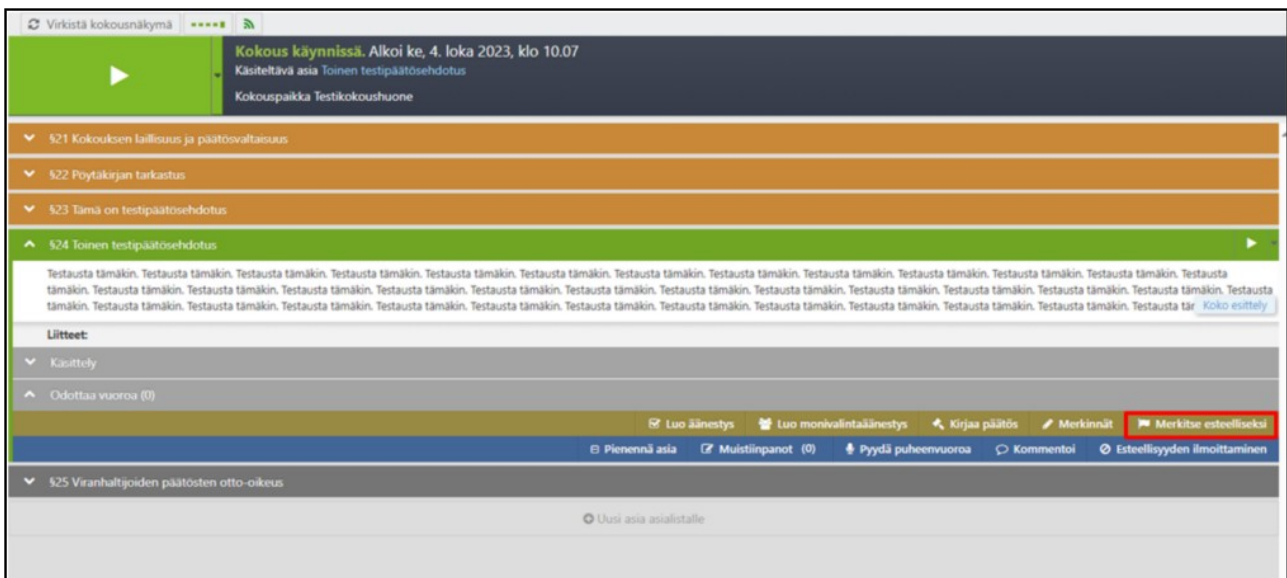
Virkistä kokousnäkymä

Kokous käynnissä. Alkoi ke, 4. loka 2023, klo 10.07
Käsiteltävä asia Toinen testipäätösehdotus
Kokouspaikka Testikokoushuone

§21 Kokouksen laillisuus ja päätösvaltaisuus

§22 Pöytäkirjan tarkastus

§23 Tämä on testipäätösehdotus

§24 Toinen testipäätösehdotus

Testausta tämäkin. Testausta tämäkin. Testausta tämäkin. Testausta tämäkin. Testausta tämäkin. Testausta tämäkin. Testausta tämäkin. Testausta tämäkin. Testausta tämäkin. Testausta tämäkin. Testausta tämäkin. Testausta tämäkin. Testausta tämäkin. Testausta tämäkin. Testausta tämäkin. Testausta tämäkin. Testausta tämäkin. Testausta tämäkin. Testausta tämäkin. Testausta tämäkin. Testausta tämäkin. Testausta tämäkin. Testausta tämäkin. Testausta tämäkin. Testausta tämäkin. Testausta tämäkin. Testausta tämäkin. Testausta tämäkin. Testausta tämäkin. Testausta tämäkin. Testausta tämäkin. Testausta tämäkin. Testausta tämäkin. Testausta tämäkin. Testausta tämäkin. Testausta tämäkin. Testausta tämäkin. Testausta tämäkin. Testausta tämäkin. Testausta tä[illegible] Koko esittely

Liitteet:

Käsittely

Odottaa vuoroa (0)

Luo äänestys | Luo monivalintaäänestys | Kirjaa päätös | Merkinnät | Merkitse esteelliseksi

Pienennä asia | Muistiinpanot (0) | Pyydä puheenvuoroa | Kommentoi | Esteellisyyden ilmoittaminen

§25 Viranhaltijoiden päätösten otto-oikeus

Uusi asia asialistalle